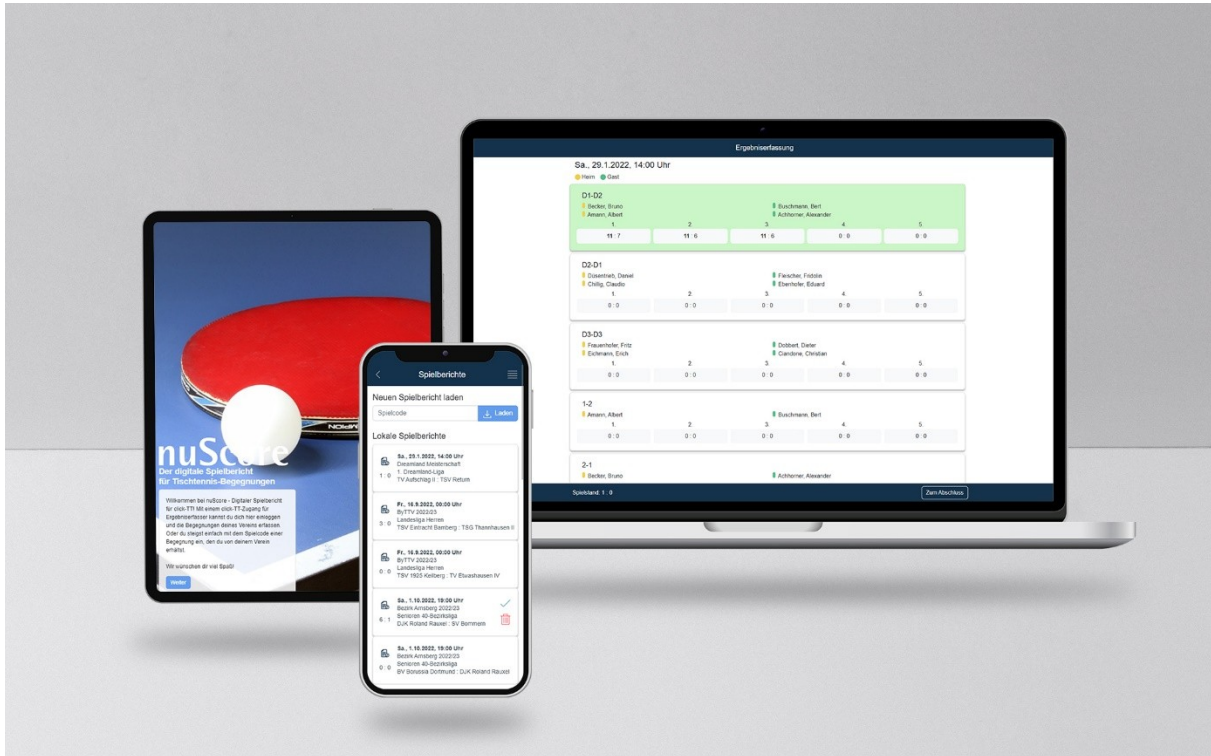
Ergebniserfassung

Sa., 29.1.2022, 14:00 Uhr

Heim Gast

D1-D2
Becker, Bruno
Amann, Albert
Buschmann, Bert
Achhorner, Alexander

| 1. | 2. | 3. | 4. | 5. |
|---|---|---|---|---|
| 11 : 7 | 11 : 6 | 11 : 6 | 0 : 0 | 0 : 0 |

D2-D1
Dosentreib, Daniel
Chillig, Claudio
Fleischer, Fridolin
Eberhofer, Eduard

| 1. | 2. | 3. | 4. | 5. |
|---|---|---|---|---|
| 0 : 0 | 0 : 0 | 0 : 0 | 0 : 0 | 0 : 0 |

D3-D3
Frauenhofer, Fritz
Eichmann, Erich
Dobbert, Dieter
Ciandone, Christian

| 1. | 2. | 3. | 4. | 5. |
|---|---|---|---|---|
| 0 : 0 | 0 : 0 | 0 : 0 | 0 : 0 | 0 : 0 |

1-2
Amann, Albert
Buschmann, Bert

| 1. | 2. | 3. | 4. | 5. |
|---|---|---|---|---|
| 0 : 0 | 0 : 0 | 0 : 0 | 0 : 0 | 0 : 0 |

2-1
Becker, Bruno
Achhorner, Alexander

Spielstand: 1 : 0
Zum Abschluss

nuScore
Der digitale Spielbericht für Tischtennis-Begegnungen

Willkommen bei nuScore - Digitaler Spielbericht für click-TT! Mit einem click-TT-Zugang für Ergebniserfasser kannst du dich hier einloggen und die Begegnungen deines Vereins erfassen. Oder du steigst einfach mit dem Spielcode einer Begegnung ein, den du von deinem Verein erhältst.

Wir wünschen dir viel Spaß!

Weiter

Spielberichte

Neuen Spielbericht laden
Spielcode
Laden

Lokale Spielberichte

Sa., 29.1.2022, 14:00 Uhr
Dreamland Meisterschaft
1. Dreamland-Liga
1 : 0
TV Aufschlag II : TSV Return

Fr., 16.9.2022, 00:00 Uhr
ByTTV 2022/23
Landesliga Herren
3 : 0
TSV Eintracht Bamberg : TSG Thaarhausen II

Fr., 16.9.2022, 00:00 Uhr
ByTTV 2022/23
Landesliga Herren
0 : 0
TSV 1905 Kelberg : TV Etwashausen IV

Sa., 1.10.2022, 19:00 Uhr
Bezirk Arnsberg 2022/23
Senioren 40-Bezirksliga
6 : 1
DJK Roland Rauxel : SV Bernhem

Sa., 1.10.2022, 19:00 Uhr
Bezirk Arnsberg 2022/23
Senioren 40-Bezirksliga
0 : 0
BV Borussia Dortmund : DJK Roland Rauxel